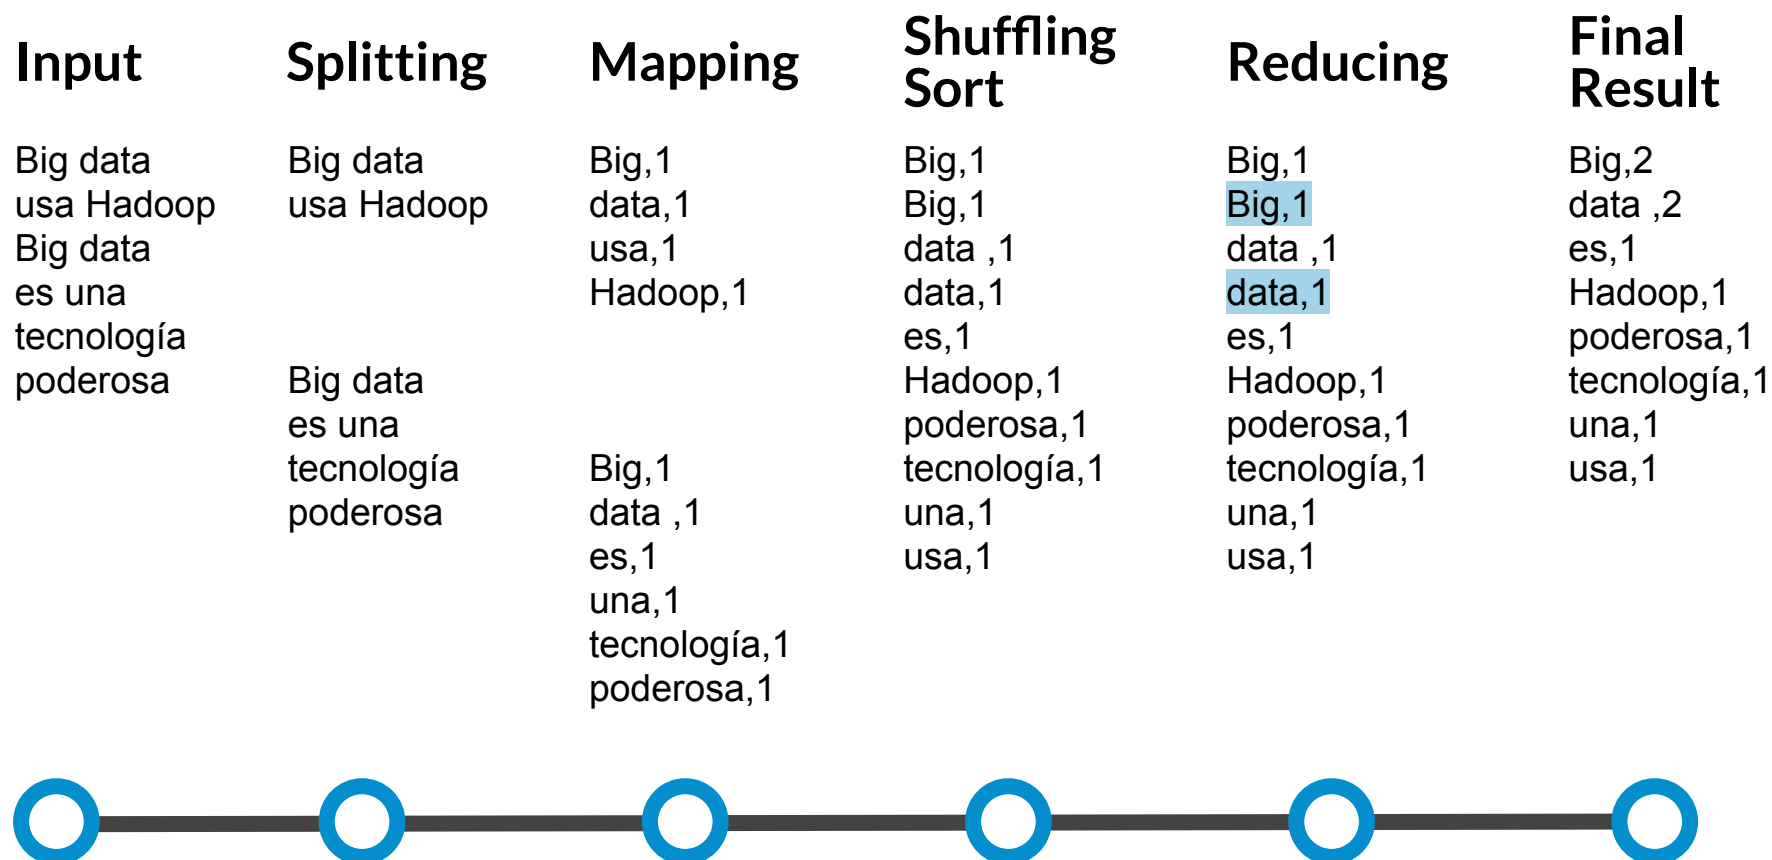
Input

Big data
usa Hadoop
Big data
es una
tecnología
poderosa

Splitting

Big data
usa Hadoop

Big data
es una
tecnología
poderosa

Mapping

Big,1
data,1
usa,1
Hadoop,1

Big,1
data ,1
es,1
una,1
tecnología,1
poderosa,1

Shuffling Sort

Big,1
Big,1
data ,1
data,1
es,1
Hadoop,1
poderosa,1
tecnología,1
una,1
usa,1

Reducing

Big,1
Big,1
data ,1
data,1
es,1
Hadoop,1
poderosa,1
tecnología,1
una,1
usa,1

Final Result

Big,2
data ,2
es,1
Hadoop,1
poderosa,1
tecnología,1
una,1
usa,1